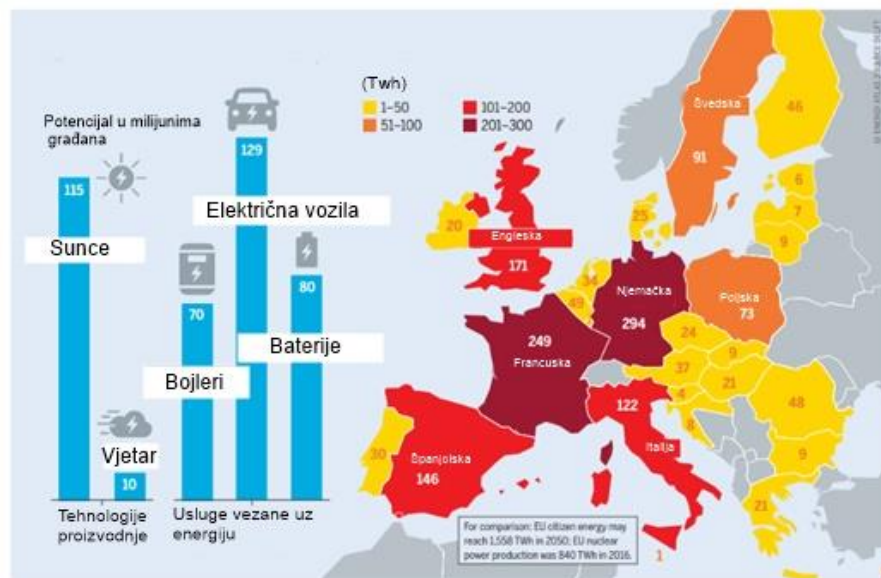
Potencijal u milijunima građana

115

Sunce

10

Vjetar

Tehnologije proizvodnje

70

Bojleri

129

Električna vozila

80

Baterije

Usluge vezane uz energiju

(Twh)

1–50

51–100

101–200

201–300

Švedska

91

46

6

7

9

20

Engleska

171

25

34

49

Njemačka

294

Poljska

73

249

Francuska

24

9

37

21

4

8

48

9

122

Italija

30

Španjolska

146

21

1

For comparison: EU citizen energy may reach 1,558 TWh in 2050; EU nuclear power production was 840 TWh in 2016.